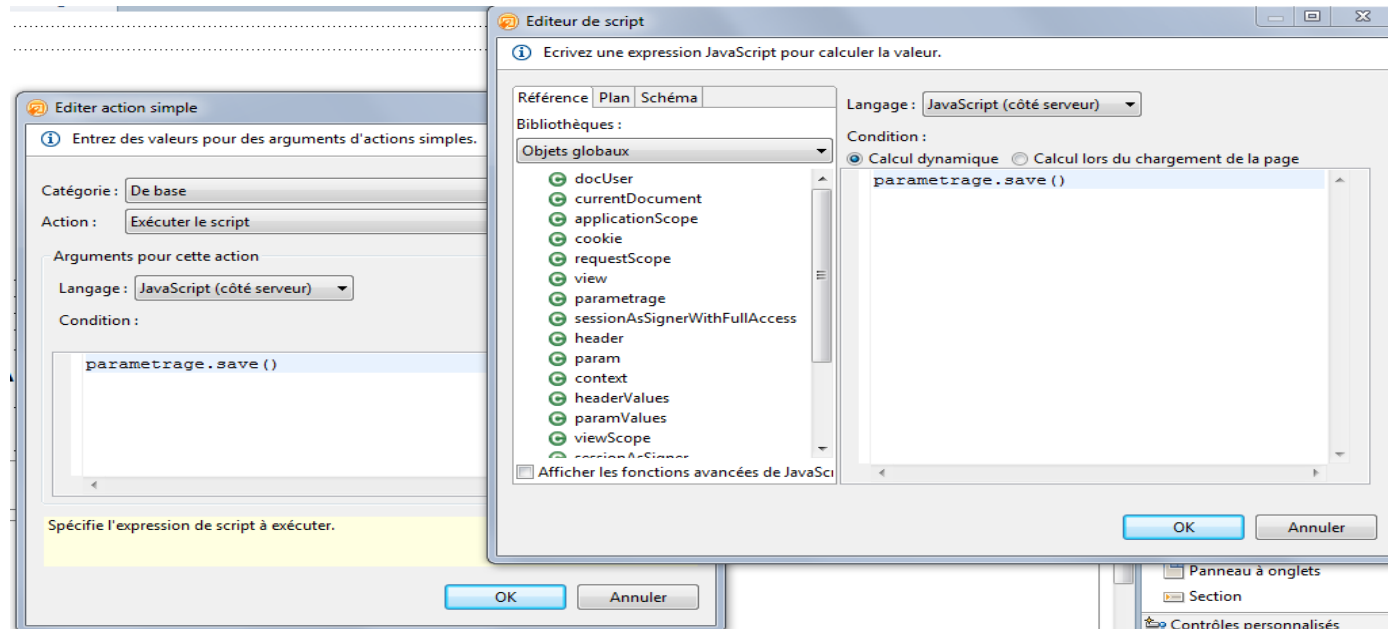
Editer action simple

Entrez des valeurs pour des arguments d'actions simples.

Catégorie : De base

Action : Exécuter le script

Arguments pour cette action

Langage : JavaScript (côté serveur)

Condition :

parametrage.save()

Spécifie l'expression de script à exécuter.

OK Annuler

Editeur de script

Ecrivez une expression JavaScript pour calculer la valeur.

Référence Plan Schéma

Bibliothèques :

Objets globaux

docUser
currentDocument
applicationScope
cookie
requestScope
view
parametrage
sessionAsSignerWithFullAccess
header
param
context
headerValues
paramValues
viewScope
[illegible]

Afficher les fonctions avancées de JavaScı

Langage : JavaScript (côté serveur)

Condition :

Calcul dynamique Calcul lors du chargement de la page

parametrage.save()

OK Annuler

Panneau à onglets
Section
Contrôles personnalisés